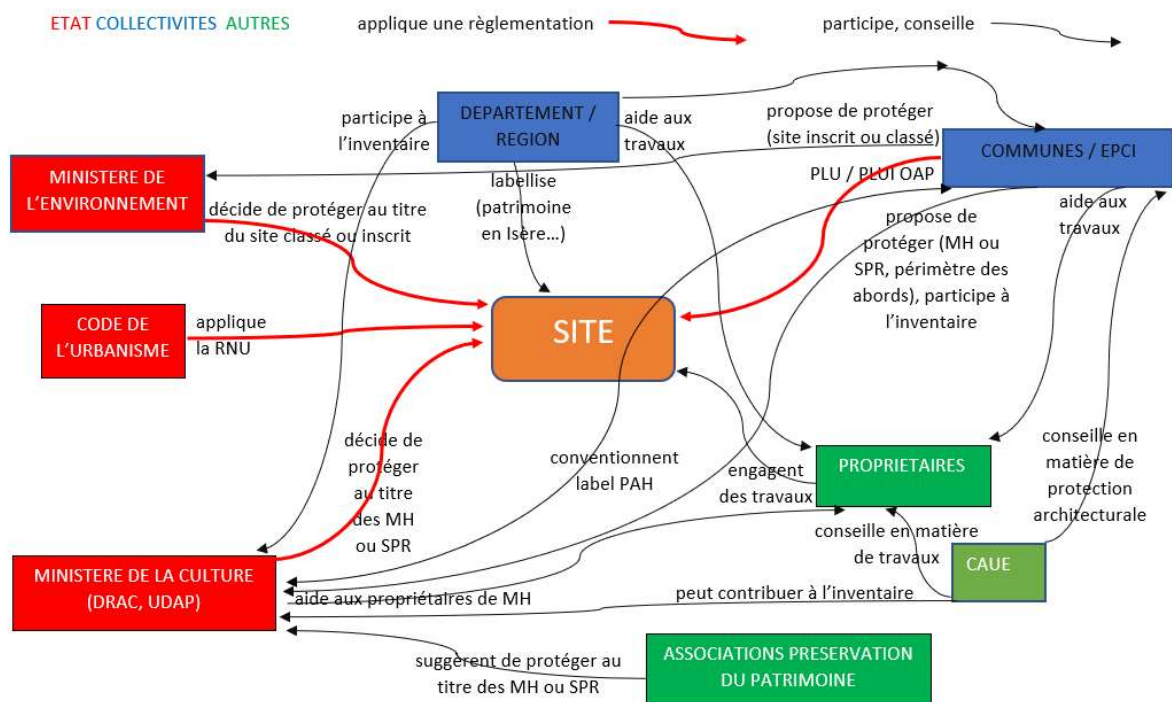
ETAT COLLECTIVITES AUTRES

applique une règlementation

participe, conseille

DEPARTEMENT / REGION

participe à l'inventaire

aide aux travaux

propose de protéger (site inscrit ou classé)

COMMUNES / EPCI

MINISTERE DE L'ENVIRONNEMENT

labellise (patrimoine en Isère…)

PLU / PLUI OAP

décide de protéger au titre du site classé ou inscrit

aide aux travaux

propose de protéger (MH ou SPR, périmètre des abords), participe à l'inventaire

CODE DE L'URBANISME

applique la RNU

SITE

décide de protéger au titre des MH ou SPR

conventionnent label PAH

engagent des travaux

PROPRIETAIRES

conseille en matière de protection architecturale

conseille en matière de travaux

CAUE

MINISTERE DE LA CULTURE (DRAC, UDAP)

aide aux propriétaires de MH

peut contribuer à l'inventaire

ASSOCIATIONS PRESERVATION DU PATRIMOINE

suggèrent de protéger au titre des MH ou SPR